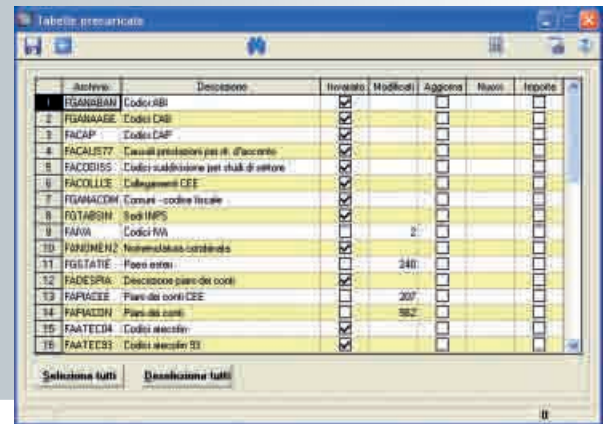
Tabelle precaricate

| | Archivio | Descrizione | Invariato | Modificati | Aggiorna | Nuovo | Importa |
|---|---|---|---|---|---|---|---|
| 1 | FGANABAN | Codici ABI | ☑ | | ☐ | | ☐ |
| 2 | FGANAAGE | Codici CAB | ☑ | | ☐ | | ☐ |
| 3 | FACAP | Codici CAP | ☑ | | ☐ | | ☐ |
| 4 | FACAUS77 | Causali prestazioni per rit. d'acconto | ☑ | | ☐ | | ☐ |
| 5 | FACOBISS | Codici suddivisione per studi di settore | ☑ | | ☐ | | ☐ |
| 6 | FACOLLCE | Collegamenti CEE | ☑ | | ☐ | | ☐ |
| 7 | FGANACOM | Comuni - codice fiscale | ☑ | | ☐ | | ☐ |
| 8 | FGTABSIN | Sedi INPS | ☑ | | ☐ | | ☐ |
| 9 | FAIVA | Codici IVA | ☐ | 2 | ☐ | | ☐ |
| 10 | FANOMENZ | Nomenclatura combinata | ☑ | | ☐ | | ☐ |
| 11 | FGSTATIE | Paesi esteri | ☐ | 240 | ☐ | | ☐ |
| 12 | FADESPIA | Descrizione piano dei conti | ☑ | | ☐ | | ☐ |
| 13 | FAPIACEE | Piano dei conti CEE | ☐ | 207 | ☐ | | ☐ |
| 14 | FAPIACON | Piano dei conti | ☐ | 562 | ☐ | | ☐ |
| 15 | FAATEC04 | Codici ateco | ☑ | | ☐ | | ☐ |
| 16 | FAATEC93 | Codici atecofin 93 | ☑ | | ☐ | | ☐ |

Seleziona tutti
Deseleziona tutti

0